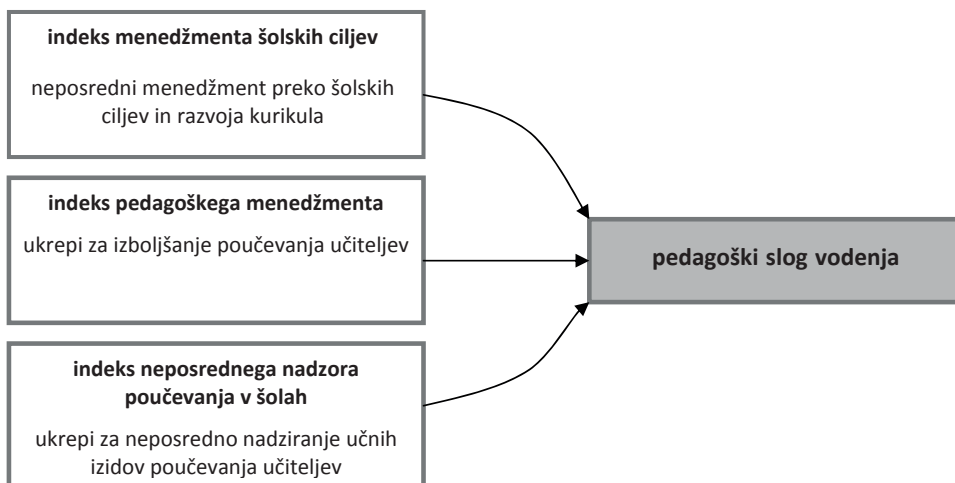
indeks menedžmenta šolskih ciljev

neposredni menedžment preko šolskih ciljev in razvoja kurikula

indeks pedagoškega menedžmenta

ukrepi za izboljšanje poučevanja učiteljev

indeks neposrednega nadzora poučevanja v šolah

ukrepi za neposredno nadziranje učnih izidov poučevanja učiteljev

pedagoški slog vodenja